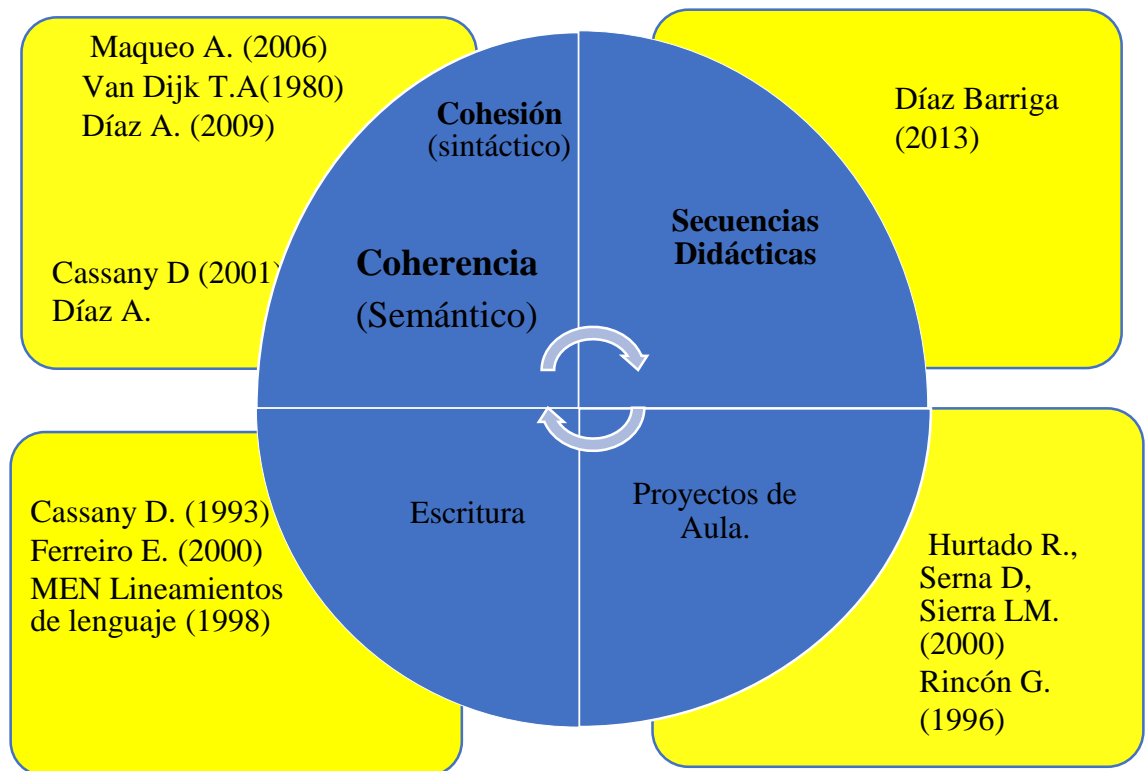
Maqueo A. (2006)
Van Dijk T.A(1980)
Díaz A. (2009)

Cassany D (2001)
Díaz A.

Cohesión
(sintáctico)

Coherencia
(Semántico)

Secuencias
Didácticas

Díaz Barriga
(2013)

Escritura

Proyectos de
Aula.

Cassany D. (1993)
Ferreiro E. (2000)
MEN Lineamientos de lenguaje (1998)

Hurtado R.,
Serna D,
Sierra LM.
(2000)
Rincón G.
(1996)